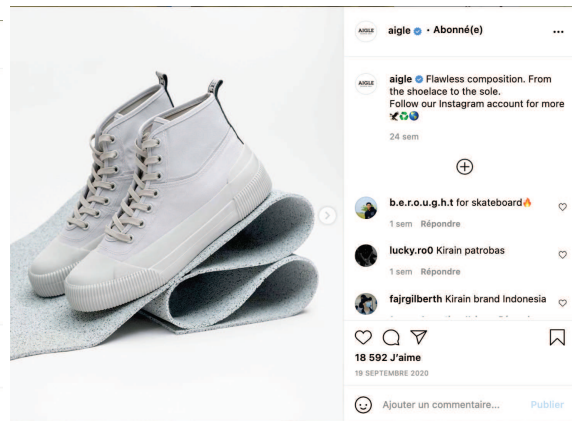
AIGLE aigle • Abonné(e) ...

AIGLE aigle Flawless composition. From the shoelace to the sole.
Follow our Instagram account for more 🕊♻🌍

24 sem

b.e.r.o.u.g.h.t for skateboard🔥
1 sem Répondre

lucky.ro0 Kirain patrobas
1 sem Répondre

fajrgilberth Kirain brand Indonesia

18 592 J'aime
19 SEPTEMBRE 2020

Ajouter un commentaire... Publier